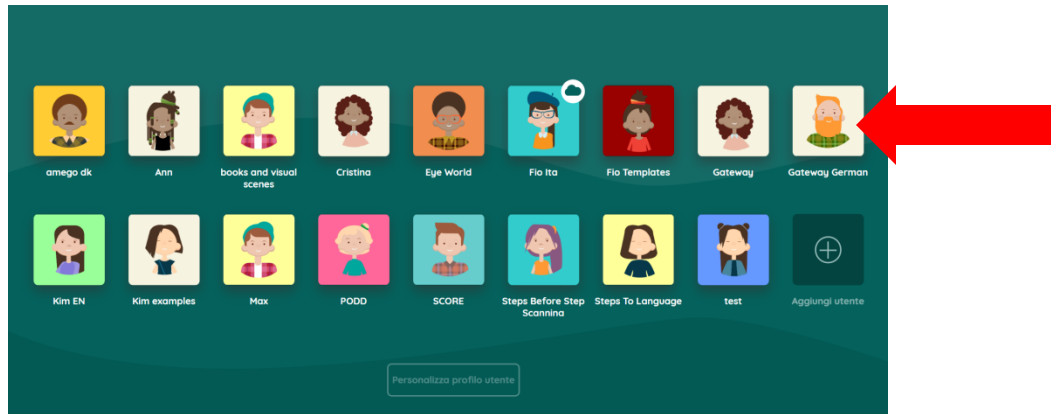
amego dk
Ann
books and visual scenes
Cristina
Eye World
Fio Ita
Fio Templates
Gateway
Gateway German

Kim EN
Kim examples
Max
PODD
SCORE
Steps Before Step Scannina
Steps To Language
test
Aggiungi utente

Personalizza profilo utente